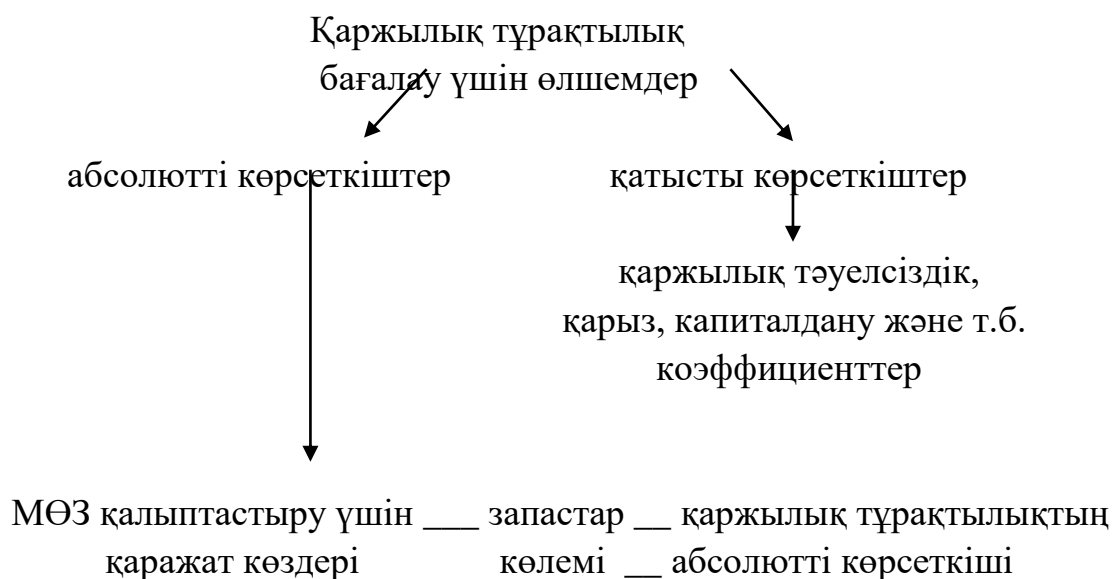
Қаржылық тұрақтылық
бағалау үшін өлшемдер

абсолютті көрсеткіштер

қатысты көрсеткіштер

қаржылық тәуелсіздік, қарыз, капиталдану және т.б. коэффициенттер

МӨЗ қалыптастыру үшін ___ запастар __ қаржылық тұрақтылықтың
қаражат көздері көлемі __ абсолютті көрсеткіші